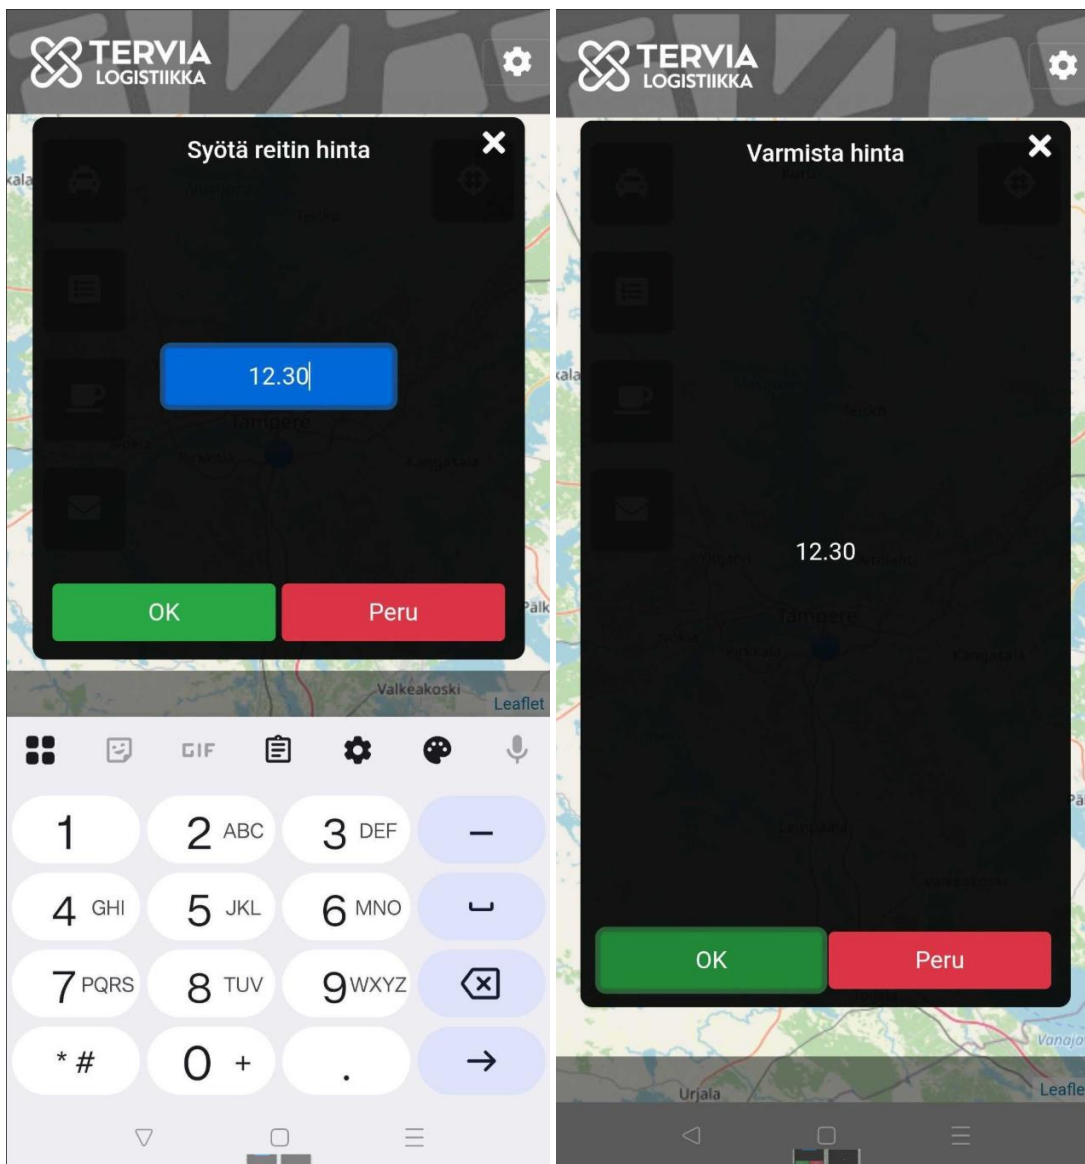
TERVIA LOGISTIIKKA

Syötä reitin hinta

12.30

Tampere

OK

Peru

Valkeakoski

Leaflet

GIF

1
2 ABC
3 DEF
–
4 GHI
5 JKL
6 MNO
␣
7 PQRS
8 TUV
9 WXYZ
* #
0 +
.
→

TERVIA LOGISTIIKKA

Varmista hinta

12.30

Tampere

OK

Peru

Urjala

Leaflet